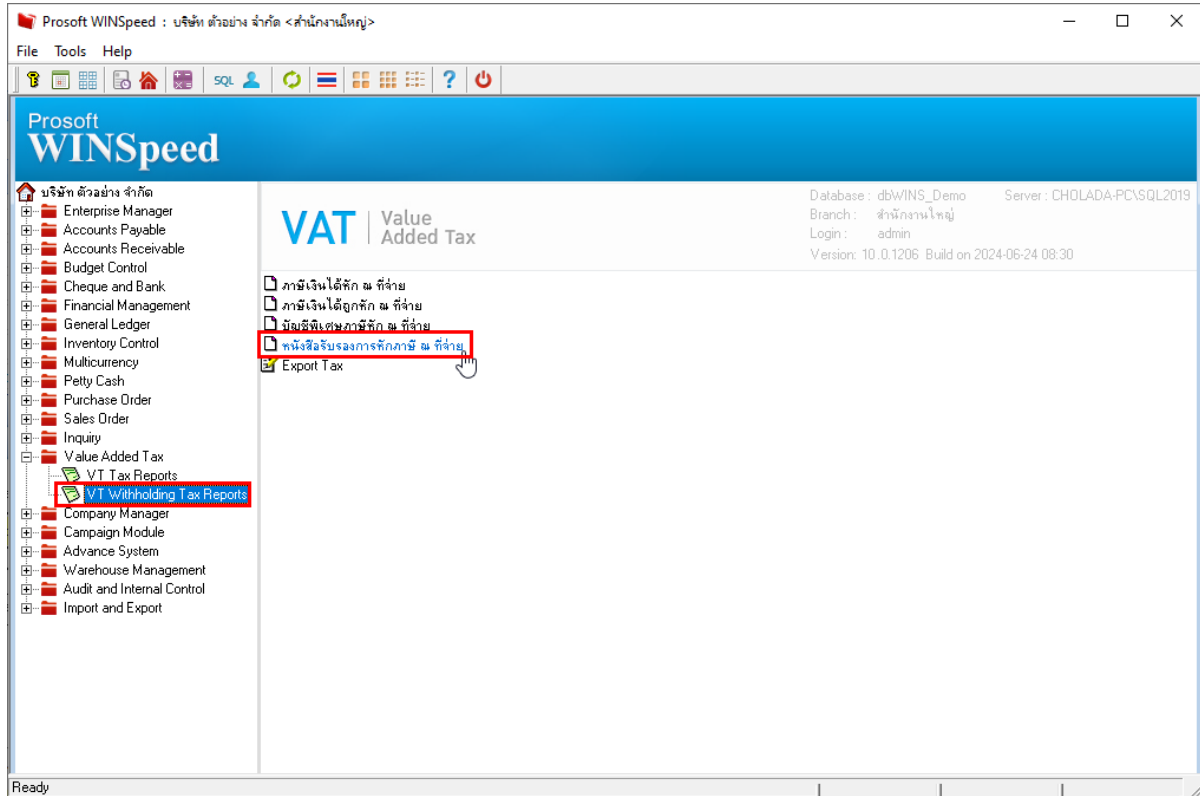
Prosoft WINSpeed : บริษัท ตัวอย่าง จำกัด <สำนักงานใหญ่>

File Tools Help

SQL

Prosoft
WINSpeed

บริษัท ตัวอย่าง จำกัด
Enterprise Manager
Accounts Payable
Accounts Receivable
Budget Control
Cheque and Bank
Financial Management
General Ledger
Inventory Control
Multicurrency
Petty Cash
Purchase Order
Sales Order
Inquiry
Value Added Tax
VT Tax Reports
VT Withholding Tax Reports
Company Manager
Campaign Module
Advance System
Warehouse Management
Audit and Internal Control
Import and Export

VAT | Value Added Tax

Database : dbWINS_Demo Server : CHOLADA-PC\SQL2019
Branch : สำนักงานใหญ่
Login : admin
Version: 10.0.1206 Build on 2024-06-24 08:30

ภาษีเงินได้หัก ณ ที่จ่าย
ภาษีเงินได้ถูกหัก ณ ที่จ่าย
บัญชีพิเศษภาษีหัก ณ ที่จ่าย
หนังสือรับรองการหักภาษี ณ ที่จ่าย
Export Tax

Ready